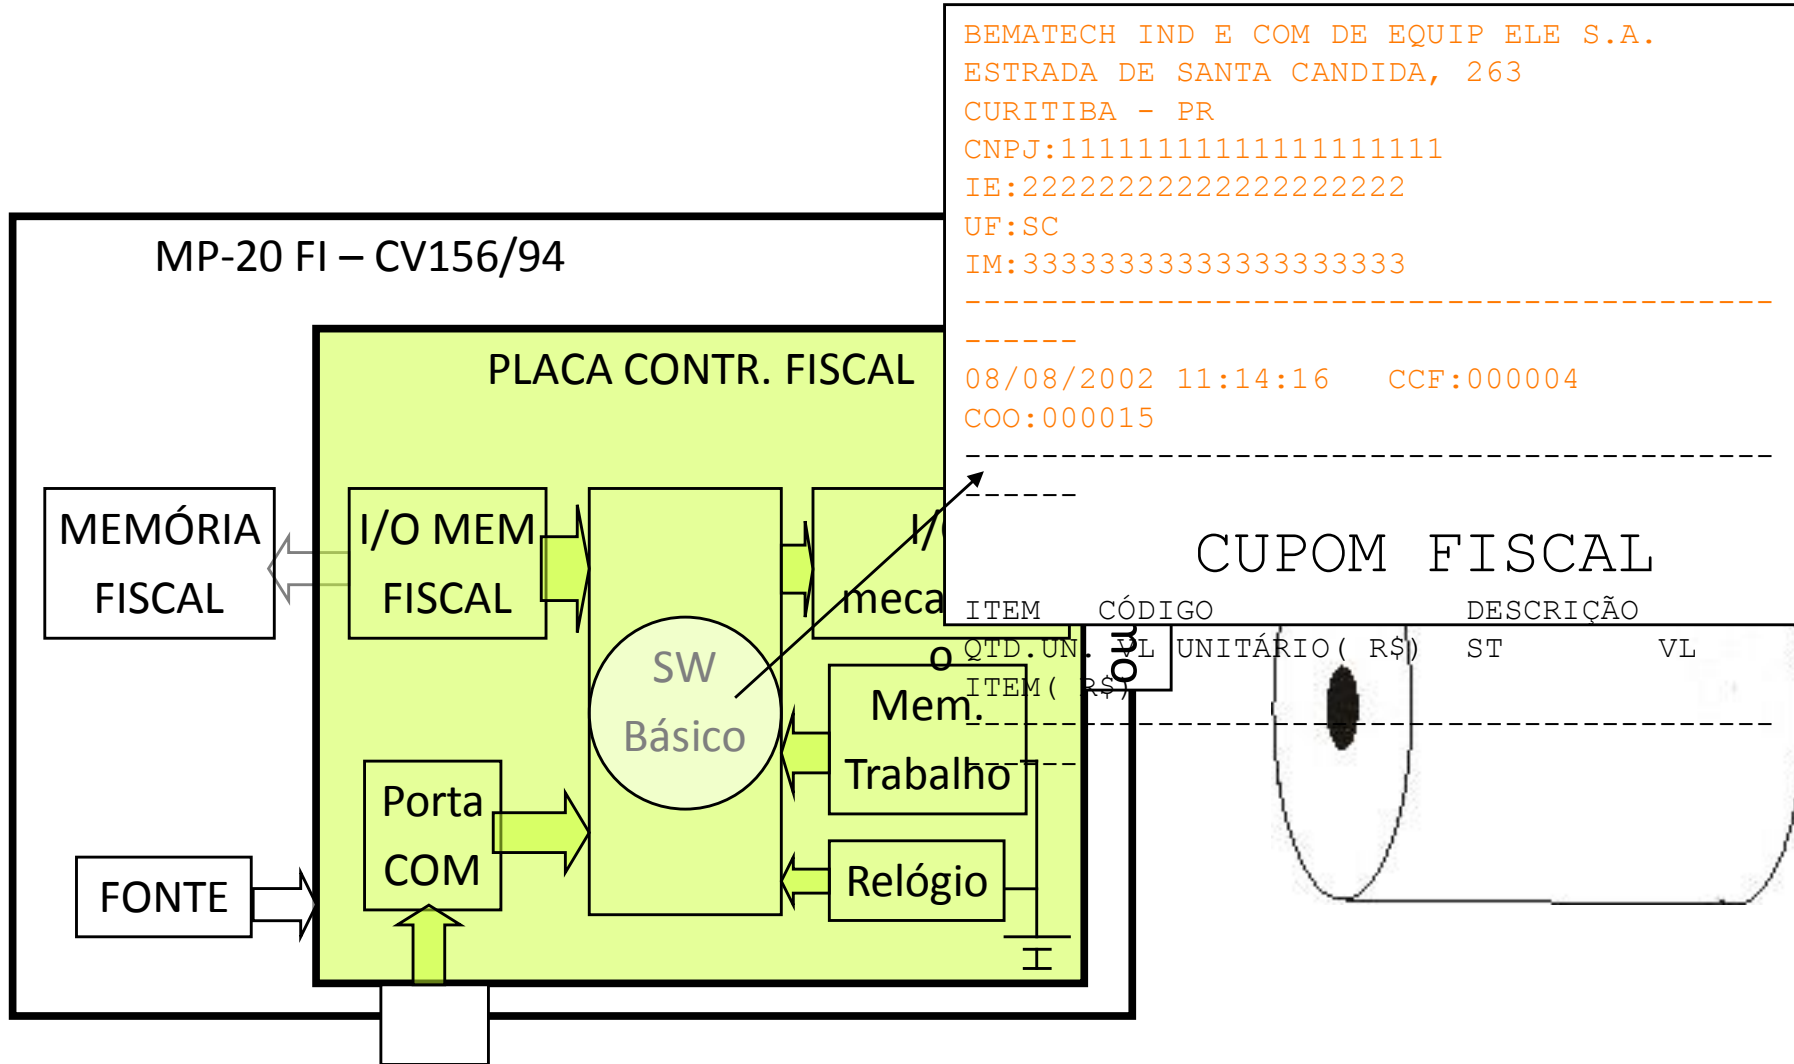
MP-20 FI – CV156/94

PLACA CONTR. FISCAL

MEMÓRIA FISCAL

I/O MEM FISCAL

SW Básico

I/O meca

Mem. Trabalho

Porta COM

Relógio

FONTE

BEMATECH IND E COM DE EQUIP ELE S.A.
ESTRADA DE SANTA CANDIDA, 263
CURITIBA - PR
CNPJ:11111111111111111111
IE:22222222222222222222
UF:SC
IM:33333333333333333333
------------------------------------------------
08/08/2002 11:14:16 CCF:000004
COO:000015
------------------------------------------------

CUPOM FISCAL

ITEM CÓDIGO DESCRIÇÃO
QTD.UN. VL UNITÁRIO( R$) ST VL
ITEM( R$)
------------------------------------------------